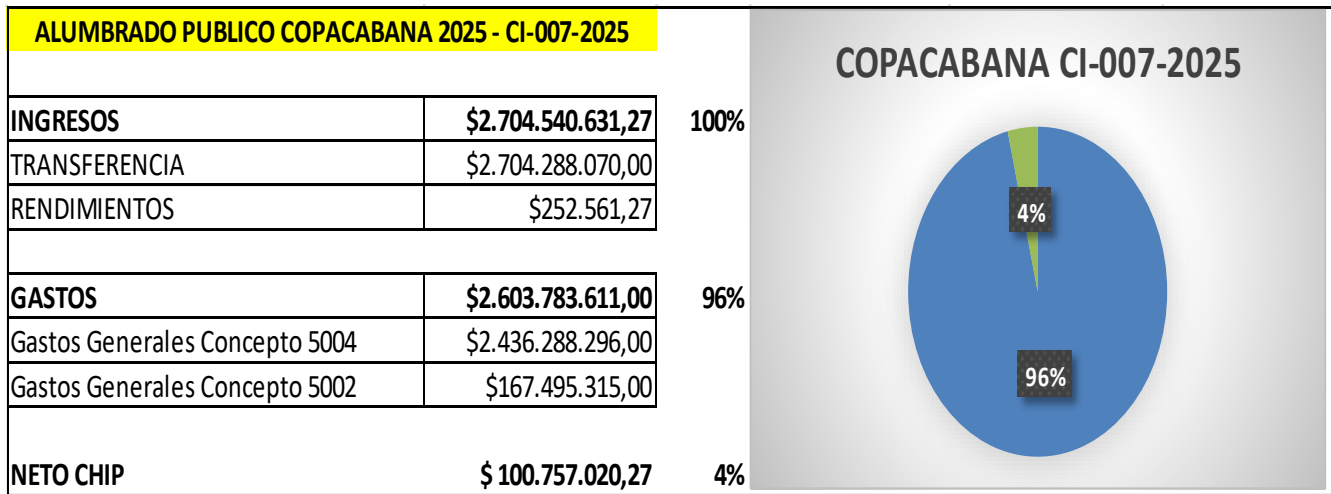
ALUMBRADO PUBLICO COPACABANA 2025 - CI-007-2025

| | | |
|---|---|---|
| INGRESOS | $2.704.540.631,27 | 100% |
| TRANSFERENCIA | $2.704.288.070,00 | |
| RENDIMIENTOS | $252.561,27 | |
| | | |
| GASTOS | $2.603.783.611,00 | 96% |
| Gastos Generales Concepto 5004 | $2.436.288.296,00 | |
| Gastos Generales Concepto 5002 | $167.495.315,00 | |
| | | |
| NETO CHIP | $ 100.757.020,27 | 4% |

COPACABANA CI-007-2025

4%

96%